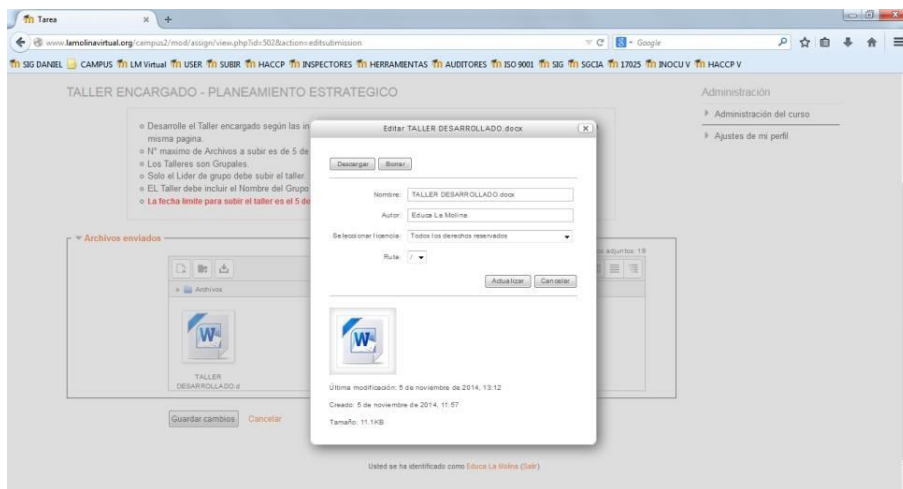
Tarea × +

www.lamolinavirtual.org/campus2/mod/assign/view.php?id=502&action=editsubmission

Google

SIG DANIEL CAMPUS LM Virtual USER SUBIR HACCP INSPECTORES HERRAMIENTAS AUDITORES ISO 9001 SIG SGCIA 17025 INOCU V HACCP V

TALLER ENCARGADO - PLANEAMIENTO ESTRATEGICO

Administración

Administración del curso

Ajustes de mi perfil

o Desarrolle el Taller encargado según las in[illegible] misma pagina.
o N° maximo de Archivos a subir es de 5 de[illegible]
o Los Talleres son Grupales.
o Solo el Lider de grupo debe subir el taller.
o EL Taller debe incluir el Nombre del Grupo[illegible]
o La fecha limite para subir el taller es el 5 de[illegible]

Archivos enviados

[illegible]s adjuntos: 10

Archivos

TALLER DESARROLLADO.d

Guardar cambios Cancelar

Editar TALLER DESARROLLADO.docx

Descargar Borrar

Nombre: TALLER DESARROLLADO.docx

Autor: Educa La Molina

Seleccionar licencia: Todos los derechos reservados

Ruta: /

Actualizar Cancelar

Última modificación: 5 de noviembre de 2014, 13:12

Creado: 5 de noviembre de 2014, 11:57

Tamaño: 11.1KB

Usted se ha identificado como Educa La Molina (Salir)